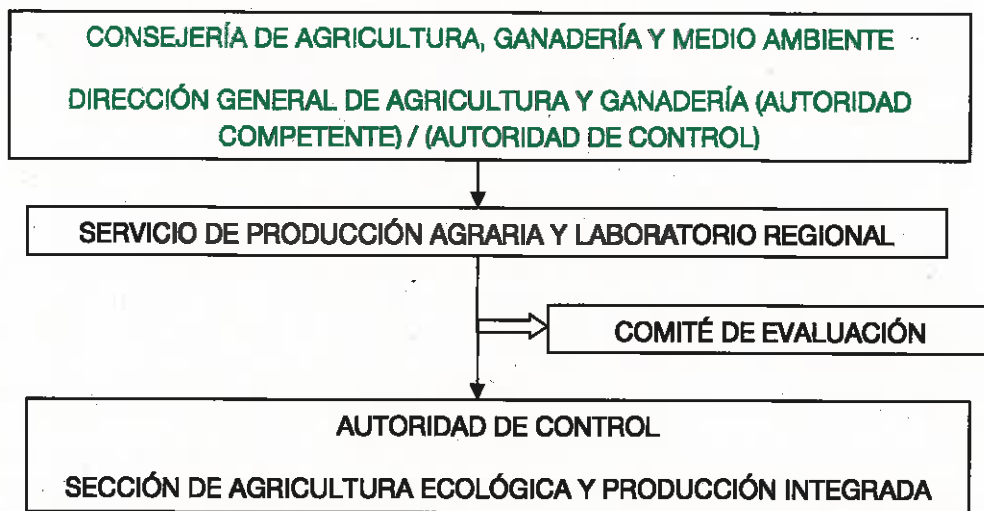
CONSEJERÍA DE AGRICULTURA, GANADERÍA Y MEDIO AMBIENTE

DIRECCIÓN GENERAL DE AGRICULTURA Y GANADERÍA (AUTORIDAD COMPETENTE) / (AUTORIDAD DE CONTROL)

SERVICIO DE PRODUCCIÓN AGRARIA Y LABORATORIO REGIONAL

COMITÉ DE EVALUACIÓN

AUTORIDAD DE CONTROL

SECCIÓN DE AGRICULTURA ECOLÓGICA Y PRODUCCIÓN INTEGRADA